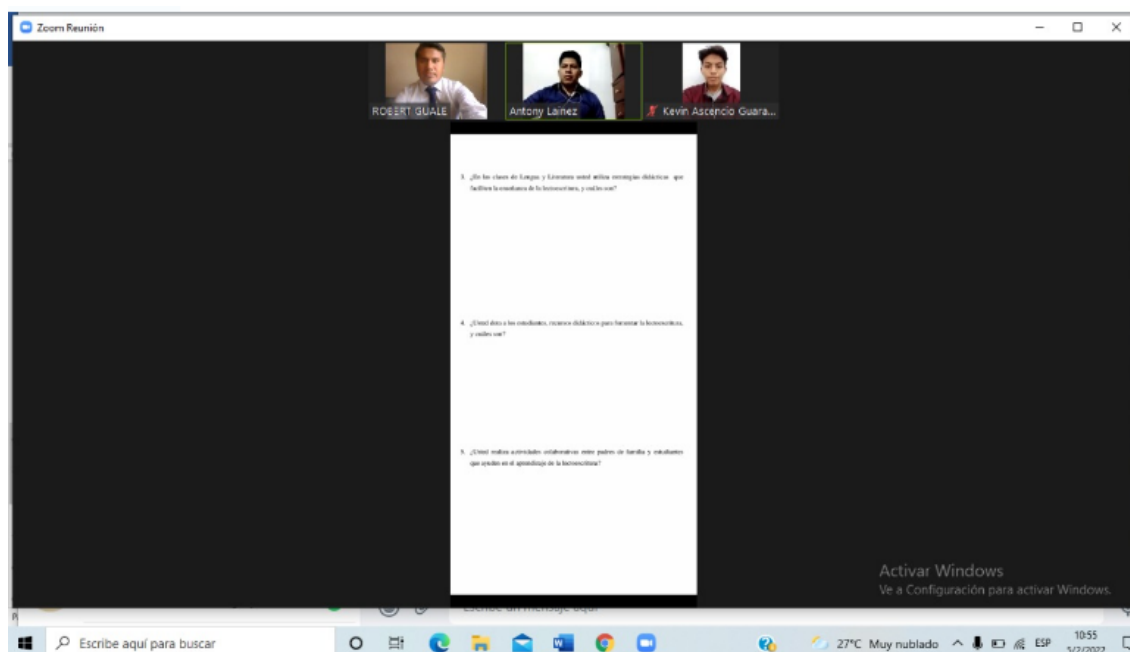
Zoom Reunión

ROBERT GUALE

Antony Lainez

Kevin Ascencio Guara...

3. ¿En las clases de Lengua y Literatura usted utiliza estrategias didácticas que faciliten la enseñanza de la lectoescritura, y cuáles son?

4. ¿Usted dota a los estudiantes, recursos didácticos para fomentar la lectoescritura, y cuáles son?

5. ¿Usted realiza actividades colaborativas entre padres de familia y estudiantes que ayuden en el aprendizaje de la lectoescritura?

Escribe un mensaje aquí

Activar Windows
Ve a Configuración para activar Windows.

Escribe aquí para buscar

27°C Muy nublado

ESP

10:55
5/2/2022